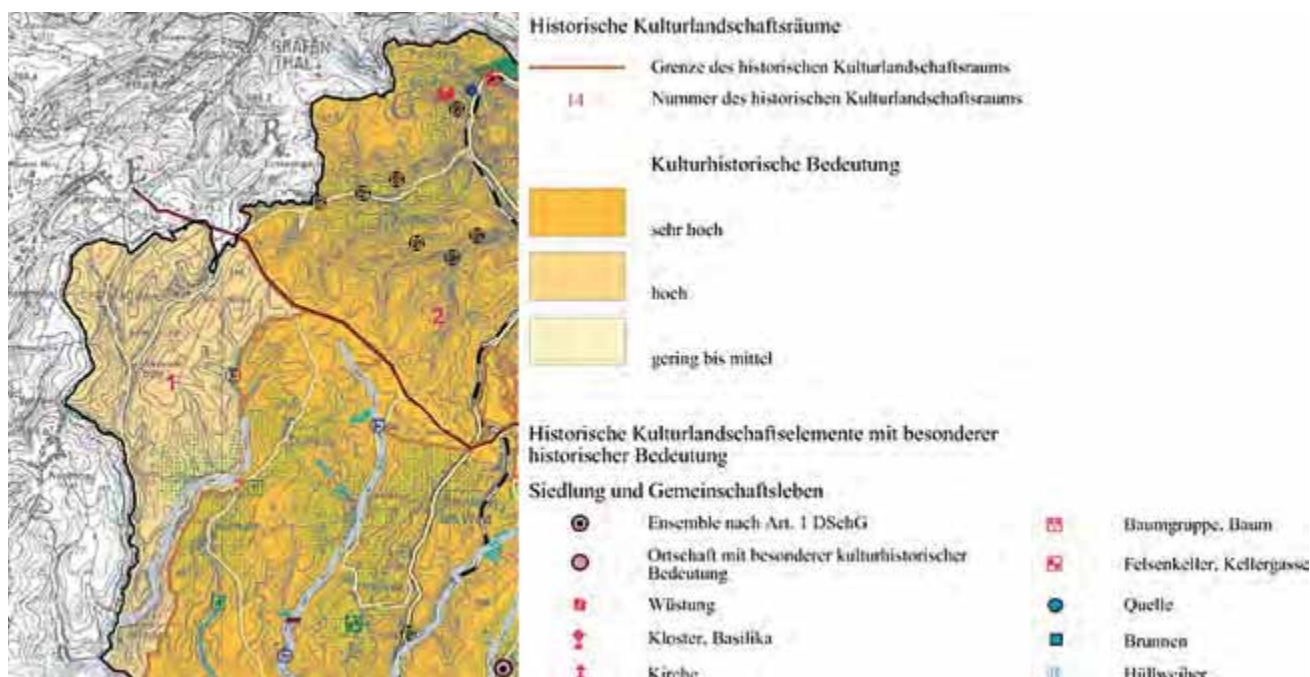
GRAFENTHAL

1

2

Historische Kulturlandschaftsräume

Grenze des historischen Kulturlandschaftsraums

14 Nummer des historischen Kulturlandschaftsraums

Kulturhistorische Bedeutung

sehr hoch

hoch

gering bis mittel

Historische Kulturlandschaftselemente mit besonderer historischer Bedeutung

Siedlung und Gemeinschaftsleben

Ensemble nach Art. 1 DSchG

Ortschaft mit besonderer kulturhistorischer Bedeutung

Wüstung

Kloster, Basilika

Kirche

Baumgruppe, Baum

Felsenkeller, Kellergasse

Quelle

Brunnen

Hüllweiher